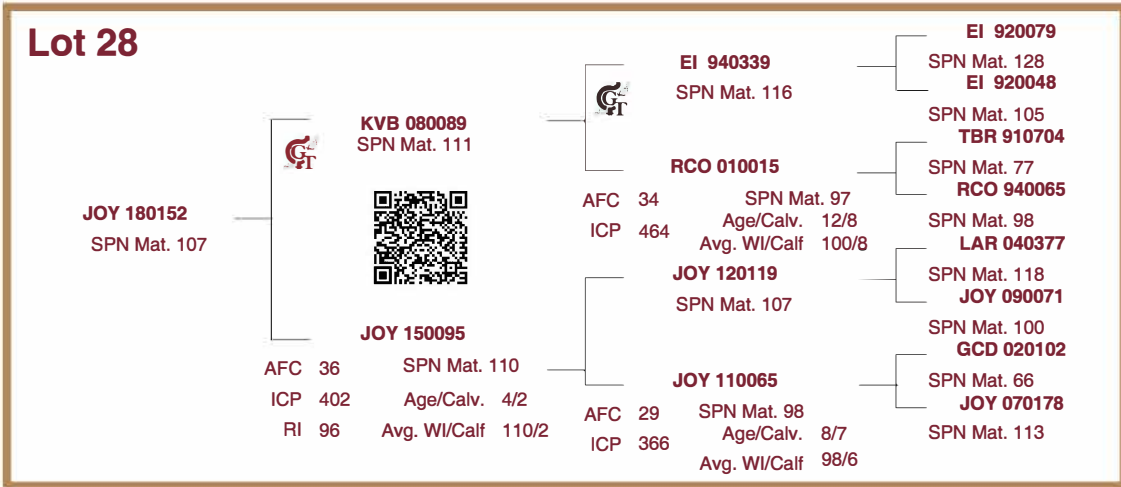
Lot 28

JOY 180152
SPN Mat. 107

KVB 080089
SPN Mat. 111

JOY 150095
AFC 36 SPN Mat. 110
ICP 402 Age/Calv. 4/2
RI 96 Avg. WI/Calf 110/2

EI 940339
SPN Mat. 116

RCO 010015
AFC 34 SPN Mat. 97
ICP 464 Age/Calv. 12/8
Avg. WI/Calf 100/8

JOY 120119
SPN Mat. 107

JOY 110065
AFC 29 SPN Mat. 98
ICP 366 Age/Calv. 8/7
Avg. WI/Calf 98/6

EI 920079
SPN Mat. 128
EI 920048
SPN Mat. 105
TBR 910704
SPN Mat. 77
RCO 940065
SPN Mat. 98
LAR 040377
SPN Mat. 118
JOY 090071
SPN Mat. 100
GCD 020102
SPN Mat. 66
JOY 070178
SPN Mat. 113